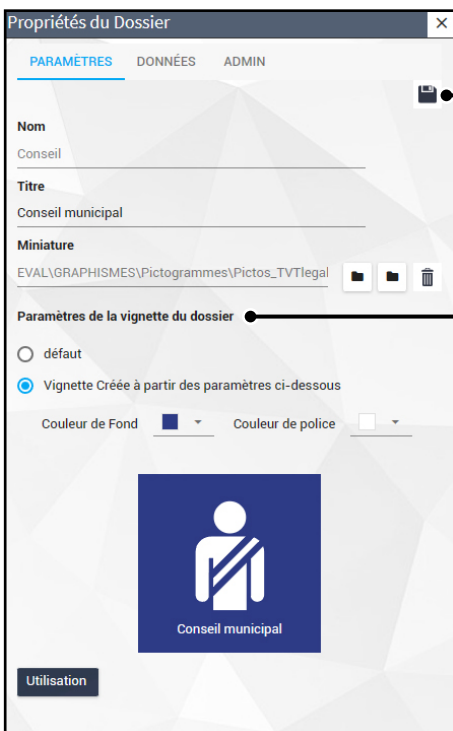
Propriétés du Dossier
×

PARAMÈTRES DONNÉES ADMIN

Nom
Conseil

Titre
Conseil municipal

Miniature
EVAL\GRAPHISMES\Pictogrammes\Pictos_TVTlegal

Paramètres de la vignette du dossier

défaut
Vignette Créée à partir des paramètres ci-dessous

Couleur de Fond Couleur de police

Conseil municipal

Utilisation